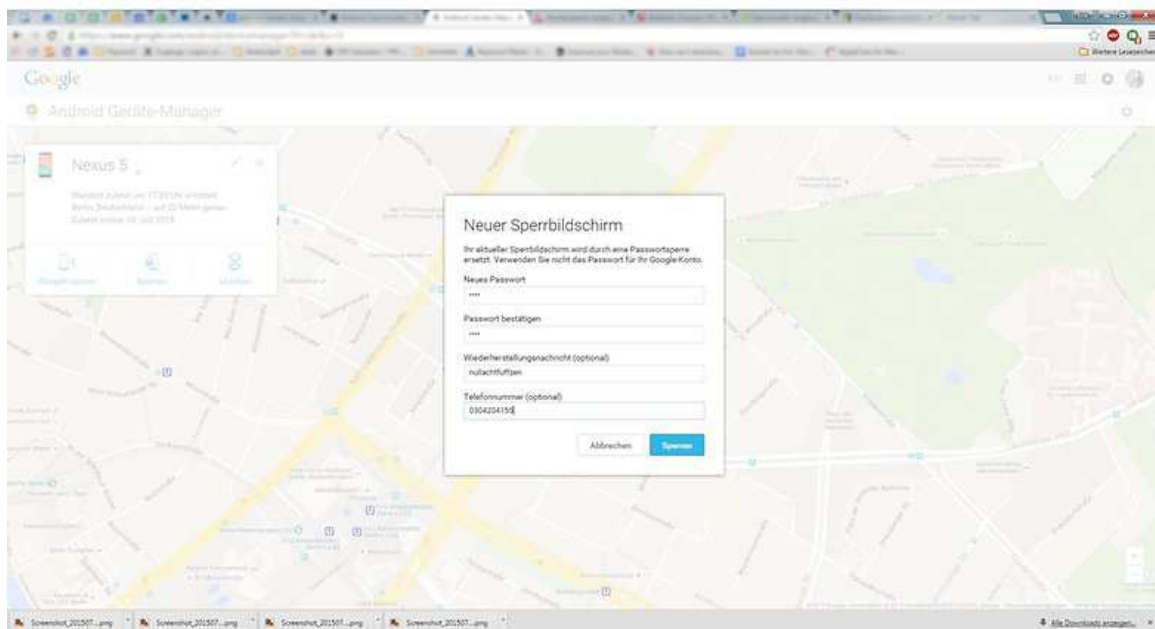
Google

Android Geräte-Manager

Nexus 5

Neuer Sperrbildschirm

Ihr aktueller Sperrbildschirm wird durch eine Passwortsperre ersetzt. Verwenden Sie nicht das Passwort für Ihr Google-Konto.

Neues Passwort

••••

Passwort bestätigen

••••

Wiederherstellungsnachricht (optional)

nullachtfuffzen

Telefonnummer (optional)

0304204150

Abbrechen

Sperren

Screenshot_201507....png

Screenshot_201507....png

Screenshot_201507....png

Screenshot_201507....png

Alle Downloads anzeigen...

Weitere Lesezeichen